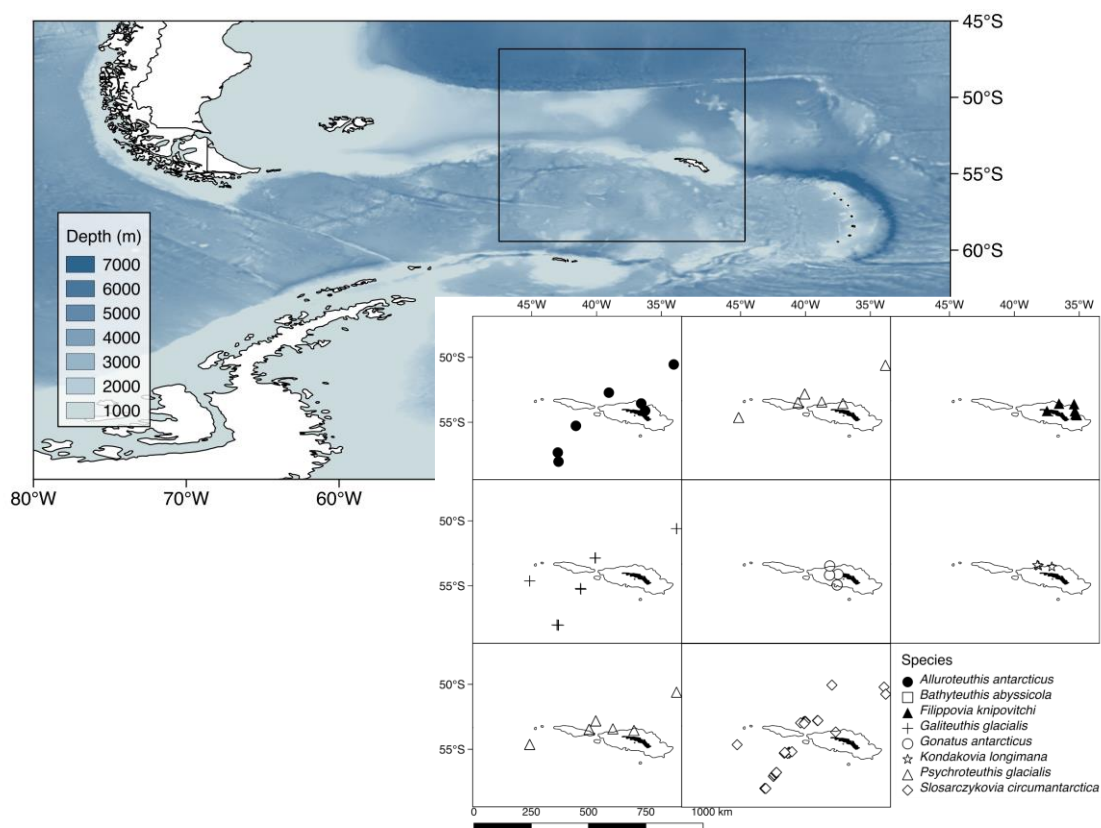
45°S
50°S
55°S
60°S

Depth (m)
7000
6000
5000
4000
3000
2000
1000

80°W 70°W 60°W

45°W 40°W 35°W 45°W 40°W 35°W 45°W 40°W 35°W

50°S
55°S
50°S
55°S
50°S
55°S

Species
Alluroteuthis antarcticus
Bathyteuthis abyssicola
Filippovia knipovitchi
Galiteuthis glacialis
Gonatus antarcticus
Kondakovia longimana
Psychroteuthis glacialis
Slosarczykovia circumantarctica

0 250 500 750 1000 km